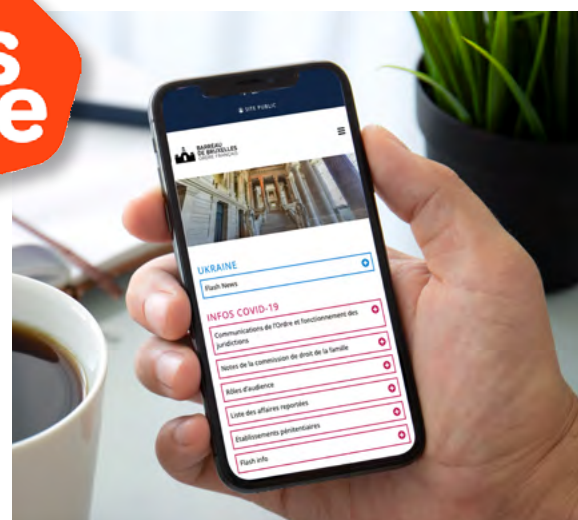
s
e

SITE PUBLIC

BARREAU DE BRUXELLES ORDRE FRANÇAIS

UKRAINE

Flash News

INFOS COVID-19

Communications de l'Ordre et fonctionnement des juridictions

Notes de la commission de droit de la famille

Billets d'audience

Liste des affaires reportées

Etablissements pénitentiaires

Flash info